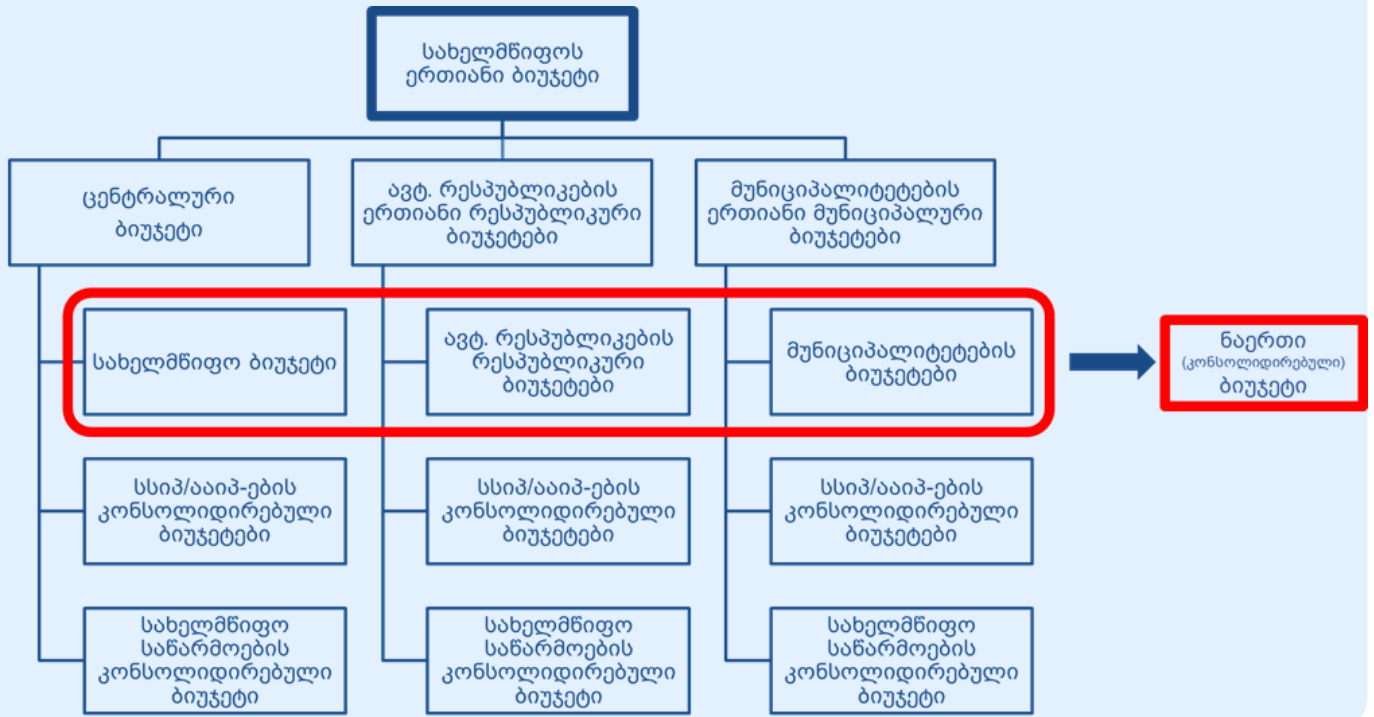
სახელმწიფოს ერთიანი ბიუჯეტი

ცენტრალური ბიუჯეტი

ავტ. რესპუბლიკების ერთიანი რესპუბლიკური ბიუჯეტები

მუნიციპალიტეტების ერთიანი მუნიციპალური ბიუჯეტები

სახელმწიფო ბიუჯეტი

ავტ. რესპუბლიკების რესპუბლიკური ბიუჯეტები

მუნიციპალიტეტების ბიუჯეტები

ნაერთი (კონსოლიდირებული) ბიუჯეტი

სსიპ/ააიპ-ების კონსოლიდირებული ბიუჯეტები

სსიპ/ააიპ-ების კონსოლიდირებული ბიუჯეტები

სსიპ/ააიპ-ების კონსოლიდირებული ბიუჯეტები

სახელმწიფო საწარმოების კონსოლიდირებული ბიუჯეტი

სახელმწიფო საწარმოების კონსოლიდირებული ბიუჯეტი

სახელმწიფო საწარმოების კონსოლიდირებული ბიუჯეტი